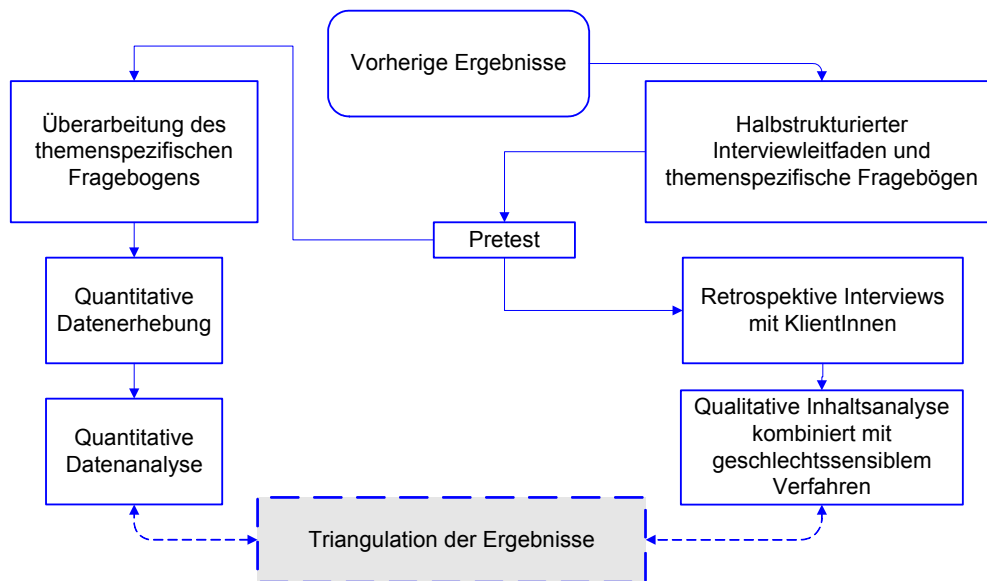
Vorherige Ergebnisse

Überarbeitung des themenspezifischen Fragebogens

Halbstrukturierter Interviewleitfaden und themenspezifische Fragebögen

Pretest

Quantitative Datenerhebung

Retrospektive Interviews mit KlientInnen

Quantitative Datenanalyse

Qualitative Inhaltsanalyse kombiniert mit geschlechtssensiblem Verfahren

Triangulation der Ergebnisse